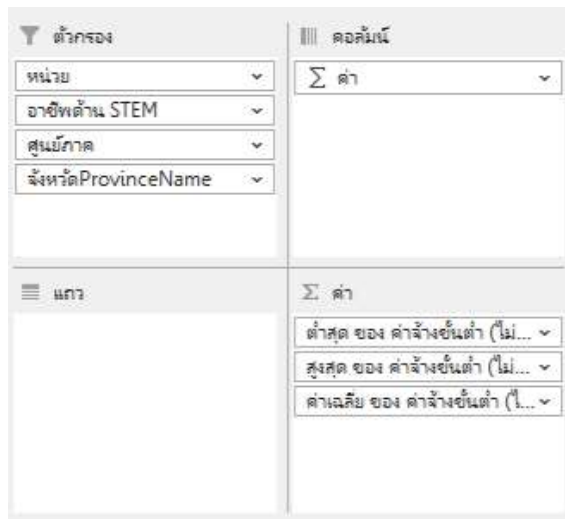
ตัวกรอง

หน่วย

อาชีพด้าน STEM

ศูนย์ภาค

จังหวัดProvinceName

คอลัมน์

$\sum$ ค่า

แถว

$\sum$ ค่า

ต่ำสุด ของ ค่าจ้างขั้นต่ำ (ไม่...

สูงสุด ของ ค่าจ้างขั้นต่ำ (ไม่...

ค่าเฉลี่ย ของ ค่าจ้างขั้นต่ำ (ไ...